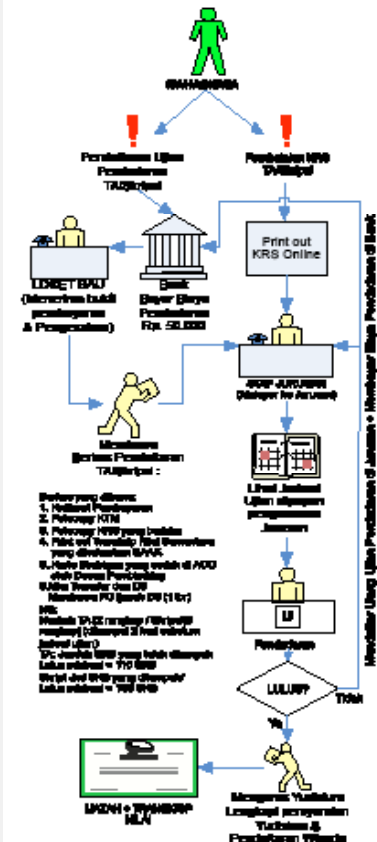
MAHASISWA

Pendaftaran Ujian Pendadaran TA/Skripsi

Pendaftaran KRS TA/Skripsi

Print out KRS Online

LOKET BAU (Menerima bukti pembayaran & Pengesahan)

Bank Bayar Biaya Pendadaran Rp. 50.000

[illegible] JURUSAN (Melapor ke Jurusan)

Membawa Berkas Pendadaran TA/Skripsi :

Berkas yang dibawa:
1. Kartu Pendadaran
2. Fotocopy KTM
3. Fotocopy KRS yang berlaku
4. Print out Transkrip Nilai Sementara yang ditandatangani BAAK
5. Kartu Bimbingan yang sudah di ACC oleh Dosen Pembimbing
6. Bukti Transfer dan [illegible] Membawa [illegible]

NB:
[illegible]

Lihat Jadwal Ujian dipapan pengumuman Jurusan

U

Pendadaran

LULUS?

Tidak

Ya

Mengurus Yudisium Lengkapi persyaratan Yudisium & Pendaftaran Wisuda

IJAZAH + TRANSKRIP NILAI

Membayar Uang Ujian Pendadaran di Jurusan + Membayar Biaya Pendadaran di Bank